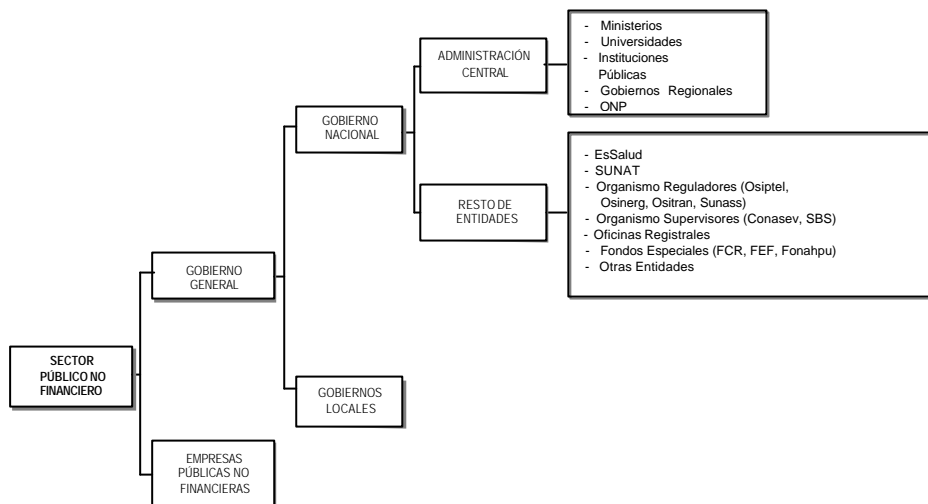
SECTOR PÚBLICO NO FINANCIERO

GOBIERNO GENERAL

EMPRESAS PÚBLICAS NO FINANCIERAS

GOBIERNO NACIONAL

GOBIERNOS LOCALES

ADMINISTRACIÓN CENTRAL

RESTO DE ENTIDADES

- Ministerios
- Universidades
- Instituciones Públicas
- Gobiernos Regionales
- ONP

- EsSalud
- SUNAT
- Organismo Reguladores (Osiptel, Osinerg, Ositran, Sunass)
- Organismo Supervisores (Conasev, SBS)
- Oficinas Registrales
- Fondos Especiales (FCR, FEF, Fonahpu)
- Otras Entidades